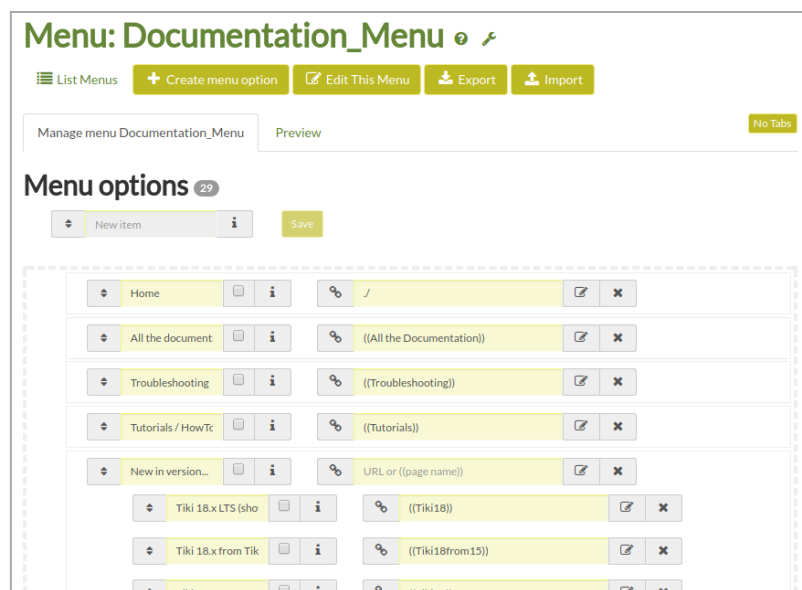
Menu: Documentation_Menu

List Menus | Create menu option | Edit This Menu | Export | Import

Manage menu Documentation_Menu | Preview

No Tabs

Menu options 29

New item | Save

Home | ./

All the document | ((All the Documentation))

Troubleshooting | ((Troubleshooting))

Tutorials / HowTo | ((Tutorials))

New in version... | URL or ((page name))

Tiki 18.x LTS (sho | ((Tiki18))

Tiki 18.x from Tik | ((Tiki18from15))

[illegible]